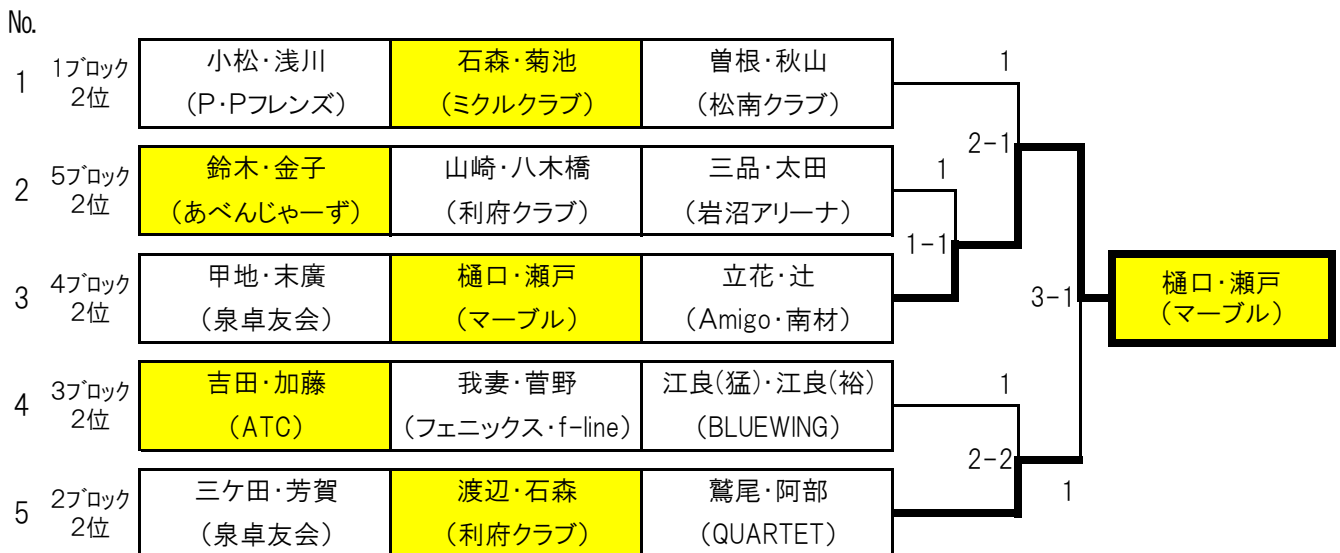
No.

| | | | | |
|---|---|---|---|---|
| 1 | 1ブロック 2位 | 小松・浅川 (P・Pフレンズ) | 石森・菊池 (ミクルクラブ) | 曽根・秋山 (松南クラブ) |
| 2 | 5ブロック 2位 | 鈴木・金子 (あべんじゃーず) | 山崎・八木橋 (利府クラブ) | 三品・太田 (岩沼アリーナ) |
| 3 | 4ブロック 2位 | 甲地・末廣 (泉卓友会) | 樋口・瀬戸 (マーブル) | 立花・辻 (Amigo・南材) |
| 4 | 3ブロック 2位 | 吉田・加藤 (ATC) | 我妻・菅野 (フェニックス・f-line) | 江良(猛)・江良(裕) (BLUEWING) |
| 5 | 2ブロック 2位 | 三ケ田・芳賀 (泉卓友会) | 渡辺・石森 (利府クラブ) | 鷲尾・阿部 (QUARTET) |

1
2-1
1
1-1
3-1
1
2-2
1

樋口・瀬戸
(マーブル)